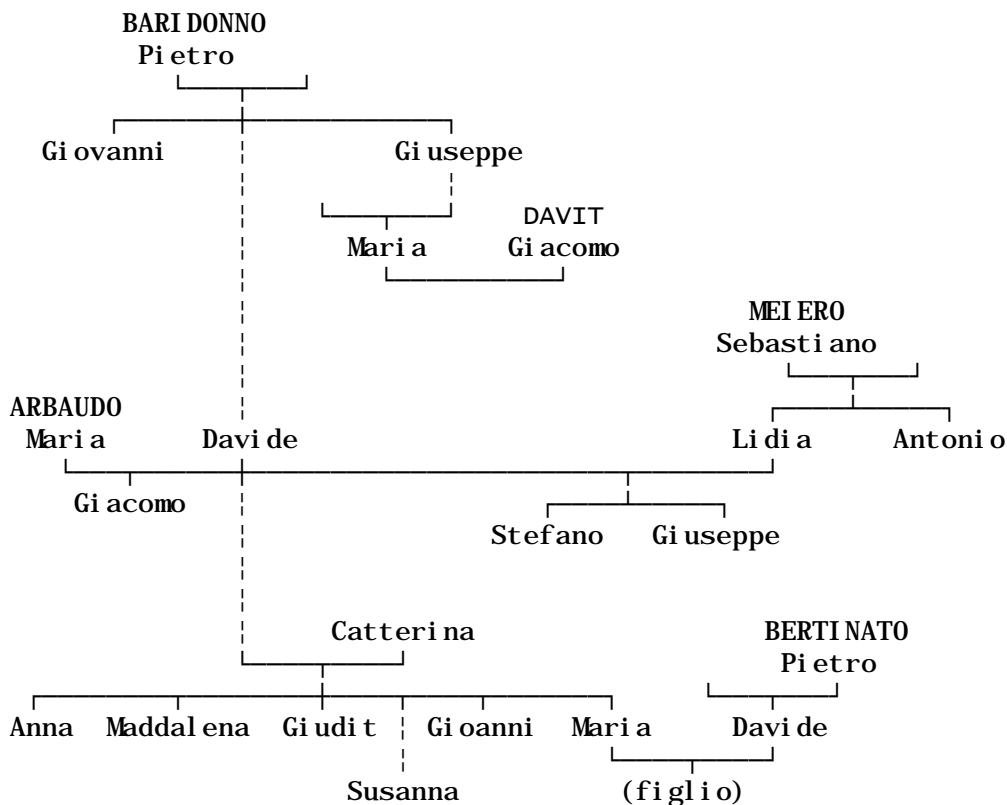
BARIDONNO
Pietro

Giovanni

Giuseppe

DAVIT

Maria

Giacomo

MEIERO
Sebastiano

ARBAUDO
Maria

Davide

Lidia

Antonio

Giacomo

Stefano

Giuseppe

Catterina

BERTINATO
Pietro

Anna

Maddalena

Giudit

Gioanni

Maria

Davide

Susanna

(figlio)